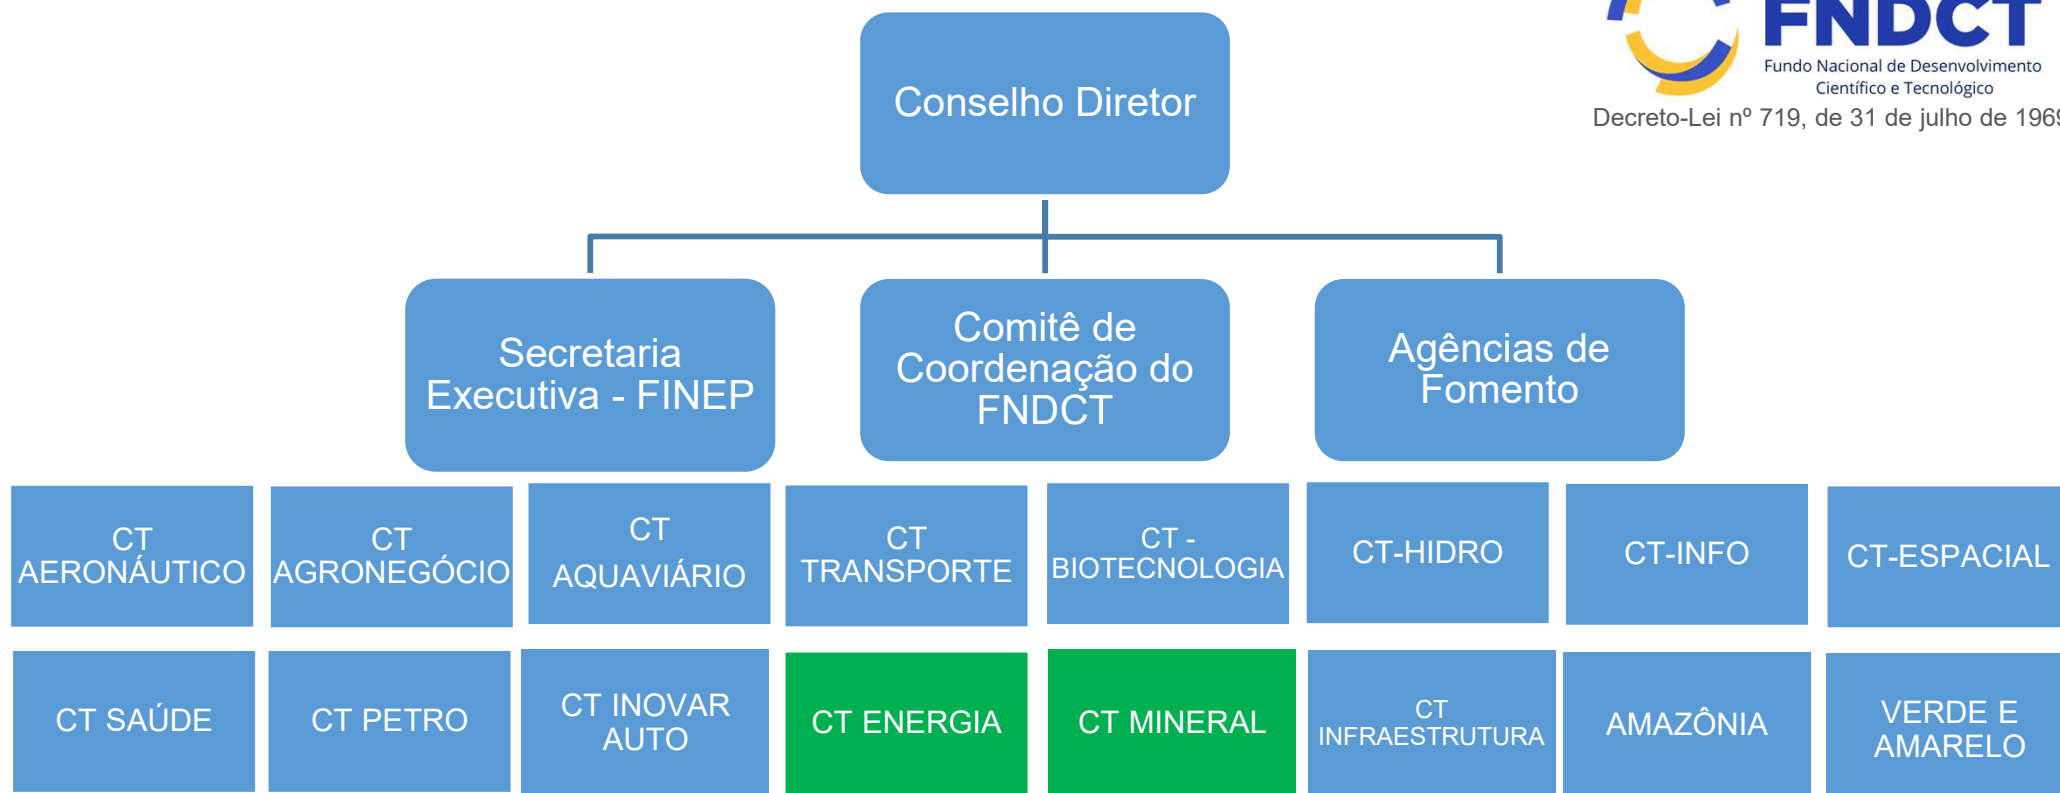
FNDCT
Fundo Nacional de Desenvolvimento Científico e Tecnológico
Decreto-Lei nº 719, de 31 de julho de 196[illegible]

Conselho Diretor

Secretaria Executiva - FINEP

Comitê de Coordenação do FNDCT

Agências de Fomento

CT AERONÁUTICO

CT AGRONEGÓCIO

CT AQUAVIÁRIO

CT TRANSPORTE

CT - BIOTECNOLOGIA

CT-HIDRO

CT-INFO

CT-ESPACIAL

CT SAÚDE

CT PETRO

CT INOVAR AUTO

CT ENERGIA

CT MINERAL

CT INFRAESTRUTURA

AMAZÔNIA

VERDE E AMARELO